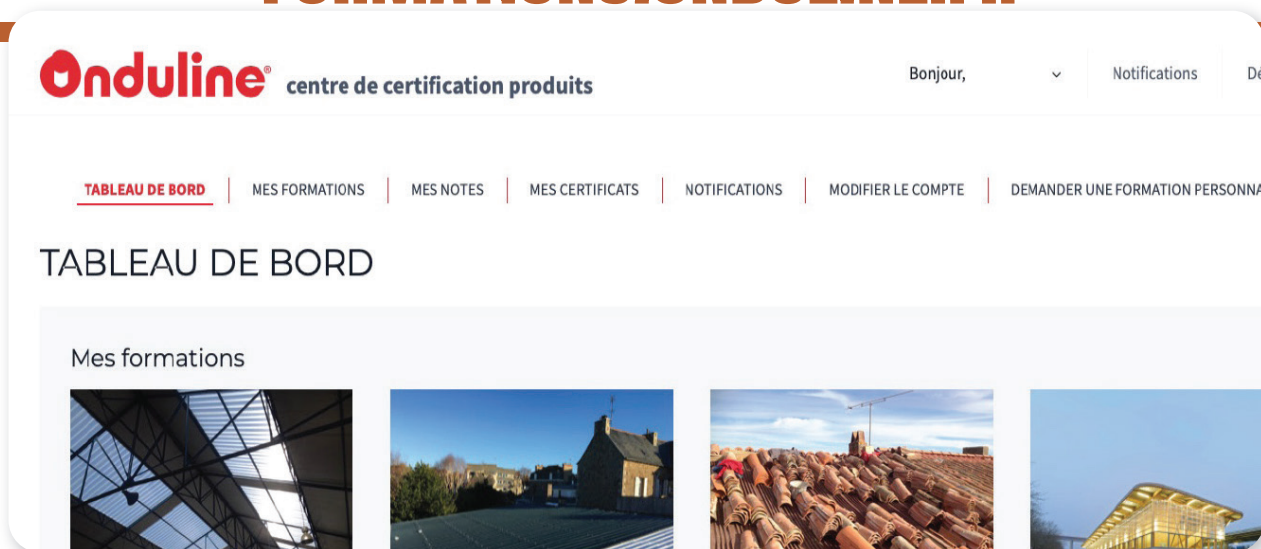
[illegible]

Onduline centre de certification produits

Bonjour,

Notifications

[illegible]

TABLEAU DE BORD | MES FORMATIONS | MES NOTES | MES CERTIFICATS | NOTIFICATIONS | MODIFIER LE COMPTE | DEMANDER UNE FORMATION PERSONNA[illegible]

TABLEAU DE BORD

Mes formations